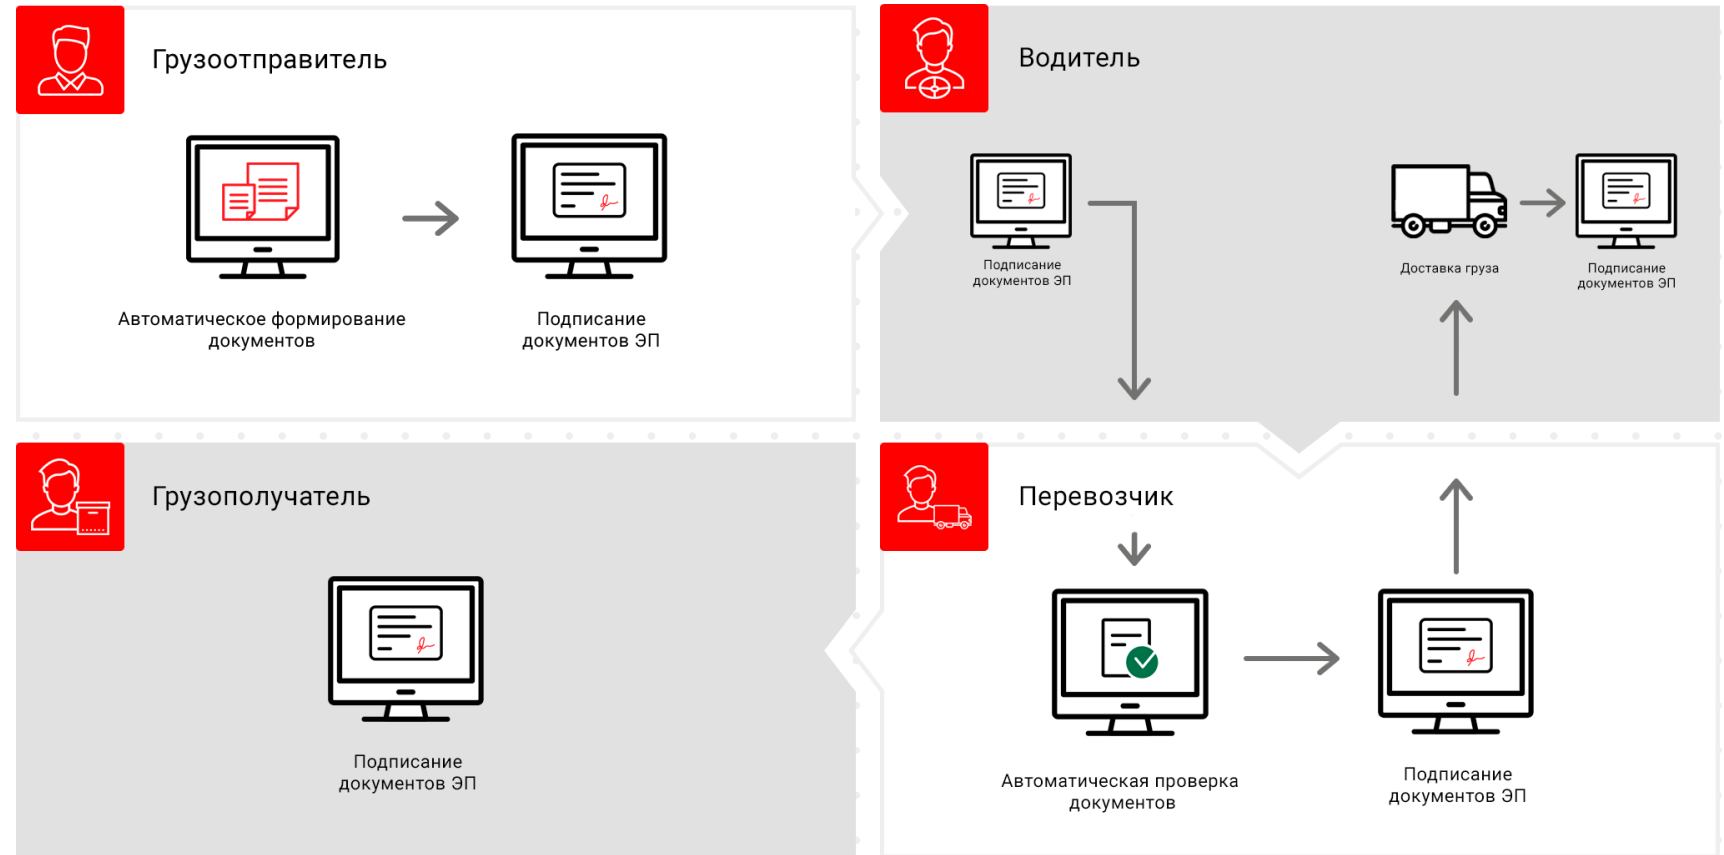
Грузоотправитель

Автоматическое формирование документов

Подписание документов ЭП

Водитель

Подписание документов ЭП

Доставка груза

Подписание документов ЭП

Грузополучатель

Подписание документов ЭП

Перевозчик

Автоматическая проверка документов

Подписание документов ЭП